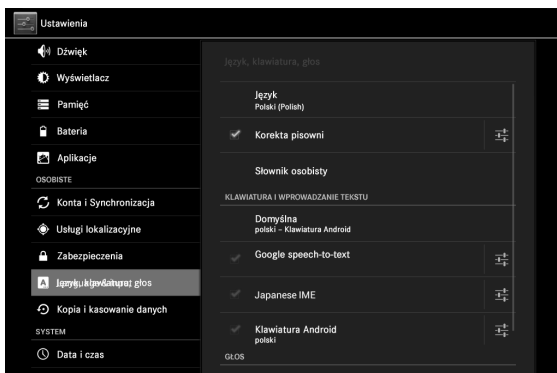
Ustawienia

Dźwięk
Wyświetlacz
Pamięć
Bateria
Aplikacje
OSOBISTE
Konta i Synchronizacja
Usługi lokalizacyjne
Zabezpieczenia
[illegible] głos
Kopia i kasowanie danych
SYSTEM
Data i czas

Język, klawiatura, głos

Język
Polski (Polish)

Korekta pisowni

Słownik osobisty

KLAWIATURA I WPROWADZANIE TEKSTU

Domyślna
polski - Klawiatura Android

Google speech-to-text

Japanese IME

Klawiatura Android
polski

GŁOS